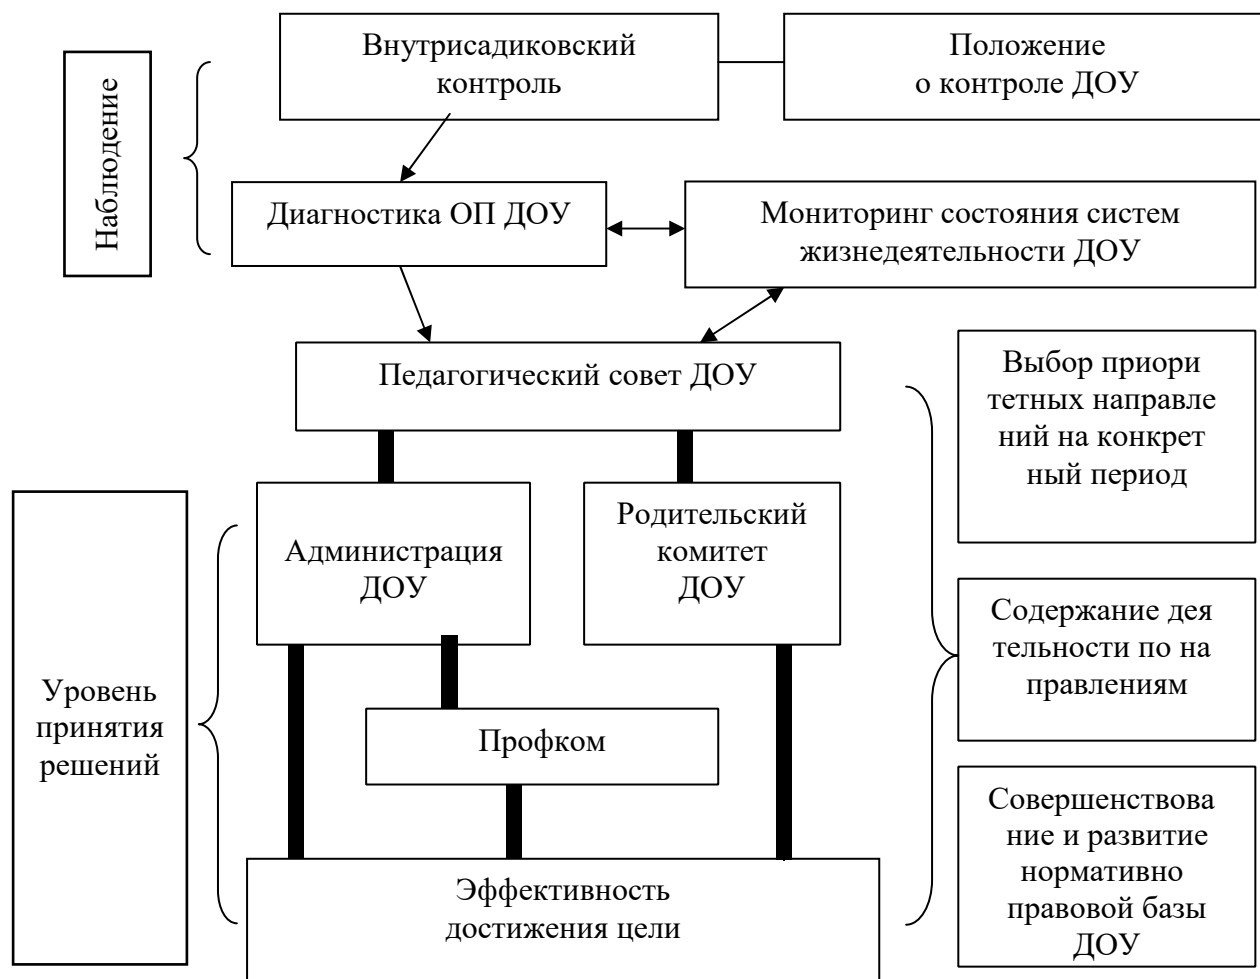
Наблюдение

Внутрисадиковский контроль

Положение о контроле ДОУ

Диагностика ОП ДОУ

Мониторинг состояния систем жизнедеятельности ДОУ

Педагогический совет ДОУ

Выбор приори тетных направле ний на конкрет ный период

Уровень принятия решений

Администрация ДОУ

Родительский комитет ДОУ

Содержание дея тельности по на правлениям

Профком

Совершенствова ние и развитие нормативно правовой базы ДОУ

Эффективность достижения цели